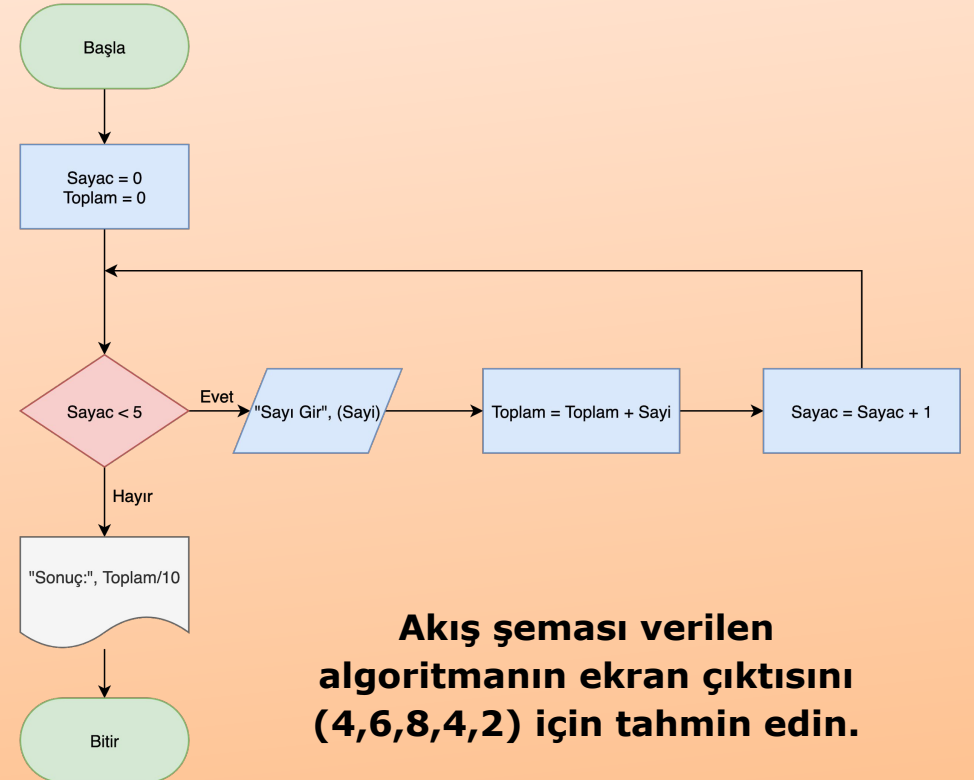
Başla

Sayac = 0
Toplam = 0

Sayac < 5

Evet

"Sayı Gir", (Sayi)

Toplam = Toplam + Sayi

Sayac = Sayac + 1

Hayır

"Sonuç:", Toplam/10

Bitir

Akış şeması verilen algoritmanın ekran çıktısını (4,6,8,4,2) için tahmin edin.